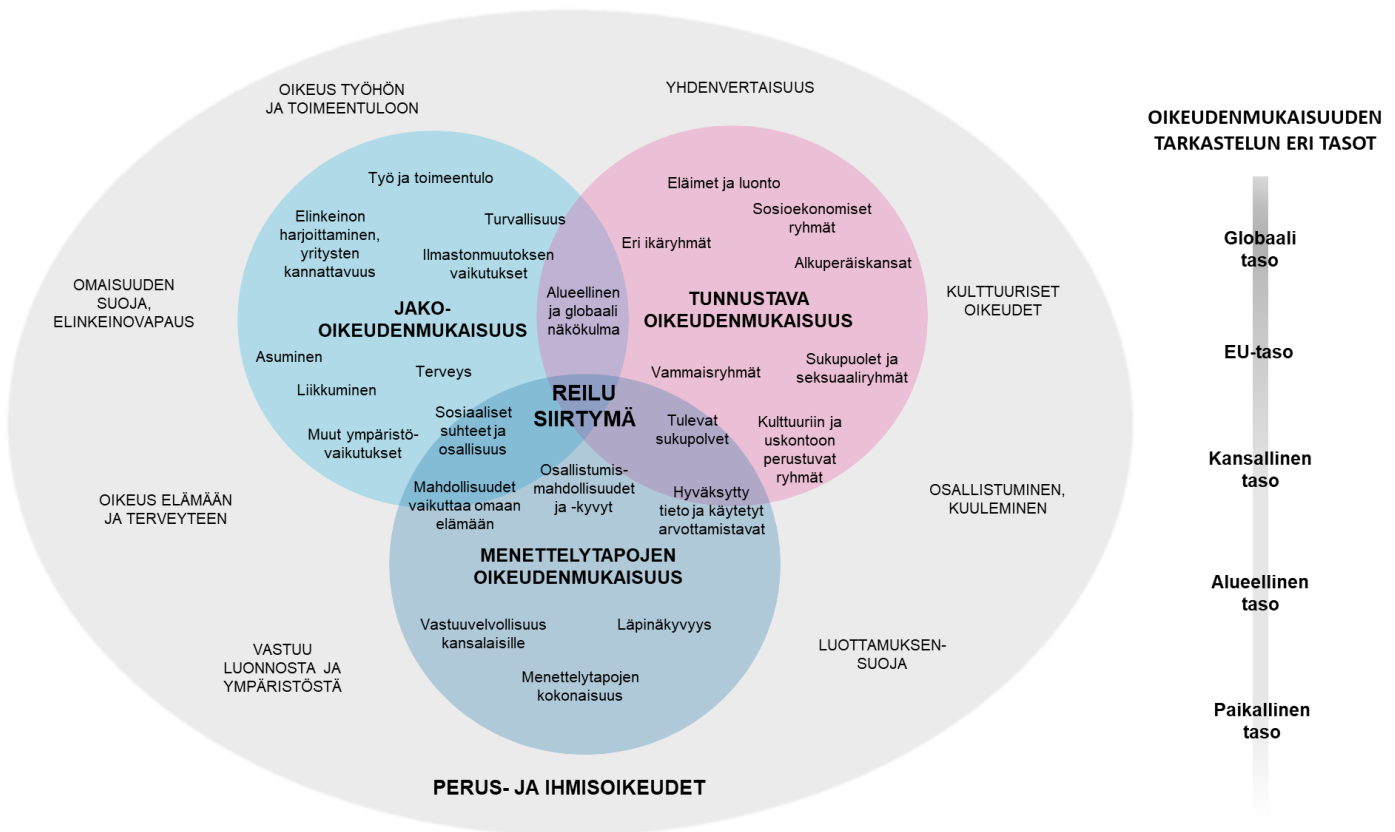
OIKEUS TYÖHÖN JA TOIMEENTULOON

YHDENVERTAISUUS

OIKEUDENMUKAISUUDEN TARKASTELUN ERI TASOT

Työ ja toimeentulo

Elinkeinon harjoittaminen, yritysten kannattavuus

Turvallisuus

Ilmastonmuutoksen vaikutukset

Eläimet ja luonto

Sosioekonomiset ryhmät

Eri ikäryhmät

Alkuperäiskansat

Globaali taso

OMAISUUDEN SUOJA, ELINKEINOVAPAUS

JAKO-OIKEUDENMUKAISUUS

Alueellinen ja globaali näkökulma

TUNNUSTAVA OIKEUDENMUKAISUUS

KULTTUURISET OIKEUDET

EU-taso

Asuminen

Liikkuminen

Terveys

REILU SIIRTYMÄ

Vammaisryhmät

Sukupuolet ja seksuaaliryhmät

Muut ympäristövaikutukset

Sosiaaliset suhteet ja osallisuus

Tulevat sukupolvet

Kulttuuriin ja uskontoon perustuvat ryhmät

Kansallinen taso

OIKEUS ELÄMÄÄN JA TERVEYTEEN

Mahdollisuudet vaikuttaa omaan elämään

Osallistumismahdollisuudet ja -kyvyt

Hyväksytty tieto ja käytetyt arvottamistavat

OSALLISTUMINEN, KUULEMINEN

MENETTELYTAPOJEN OIKEUDENMUKAISUUS

Alueellinen taso

Vastuuvelvollisuus kansalaisille

Läpinäkyvyys

VASTUU LUONNOSTA JA YMPÄRISTÖSTÄ

Menettelytapojen kokonaisuus

LUOTTAMUKSENSUOJA

Paikallinen taso

PERUS- JA IHMISOIKEUDET